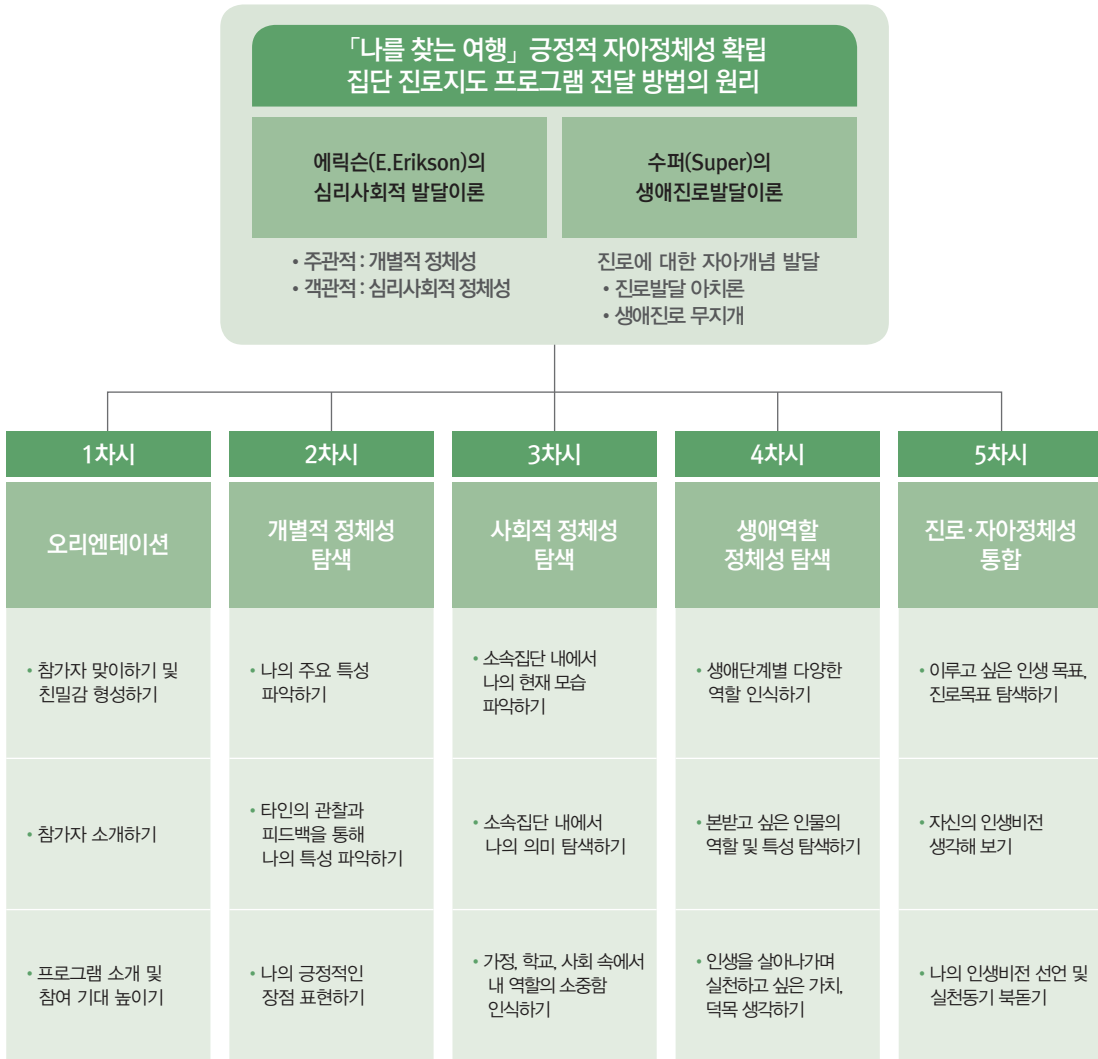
「나를 찾는 여행」 긍정적 자아정체성 확립 집단 진로지도 프로그램 전달 방법의 원리

에릭슨(E.Erikson)의 심리사회적 발달이론

• 주관적 : 개별적 정체성
• 객관적 : 심리사회적 정체성

수퍼(Super)의 생애진로발달이론

진로에 대한 자아개념 발달
• 진로발달 아치론
• 생애진로 무지개

1차시

오리엔테이션

• 참가자 맞이하기 및 친밀감 형성하기

• 참가자 소개하기

• 프로그램 소개 및 참여 기대 높이기

2차시

개별적 정체성 탐색

• 나의 주요 특성 파악하기

• 타인의 관찰과 피드백을 통해 나의 특성 파악하기

• 나의 긍정적인 장점 표현하기

3차시

사회적 정체성 탐색

• 소속집단 내에서 나의 현재 모습 파악하기

• 소속집단 내에서 나의 의미 탐색하기

• 가정, 학교, 사회 속에서 내 역할의 소중함 인식하기

4차시

생애역할 정체성 탐색

• 생애단계별 다양한 역할 인식하기

• 본받고 싶은 인물의 역할 및 특성 탐색하기

• 인생을 살아나가며 실천하고 싶은 가치, 덕목 생각하기

5차시

진로·자아정체성 통합

• 이루고 싶은 인생 목표, 진로목표 탐색하기

• 자신의 인생비전 생각해 보기

• 나의 인생비전 선언 및 실천동기 북돋기